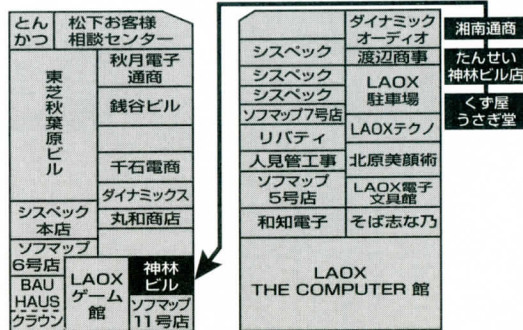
とんかつ
松下お客様相談センター
東芝秋葉原ビル
秋月電子通商
銭谷ビル
千石電商
ダイナミックス
シスベック本店
丸和商店
ソフマップ6号店
BAU HAUS クラウン
LAOXゲーム館
神林ビル
ソフマップ11号店

ダイナミックオーディオ
シスベック
渡辺商事
シスベック
シスベック
LAOX駐車場
ソフマップ7号店
リバティ
LAOXテクノ
人見管工事
北原美顔術
ソフマップ5号店
LAOX電子文具館
和知電子
そば志な乃
LAOX THE COMPUTER 館

湘南通商
たんせい神林ビル店
くず屋うさぎ堂